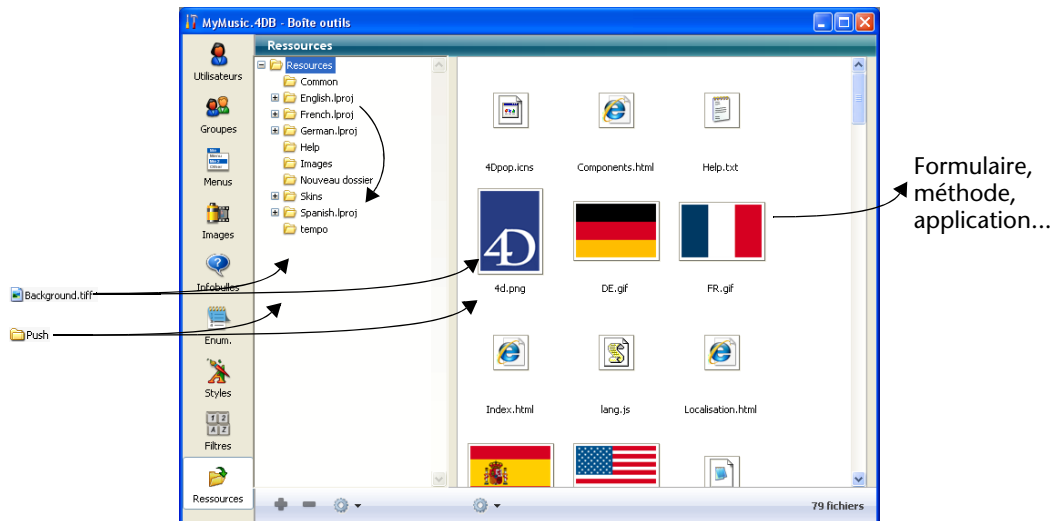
MyMusic.4DB - Boîte outils

Utilisateurs
Groupes
Menus
Images
Infobulles
Enum.
Styles
Filtres
Ressources

Ressources

Resources
Common
English.lproj
French.lproj
German.lproj
Help
Images
Nouveau dossier
Skins
Spanish.lproj
tempo

4Dpop.icns
Components.html
Help.txt
4d.png
DE.gif
FR.gif
Index.html
lang.js
Localisation.html

79 fichiers

Background.tiff
Push

Formulaire, méthode, application...